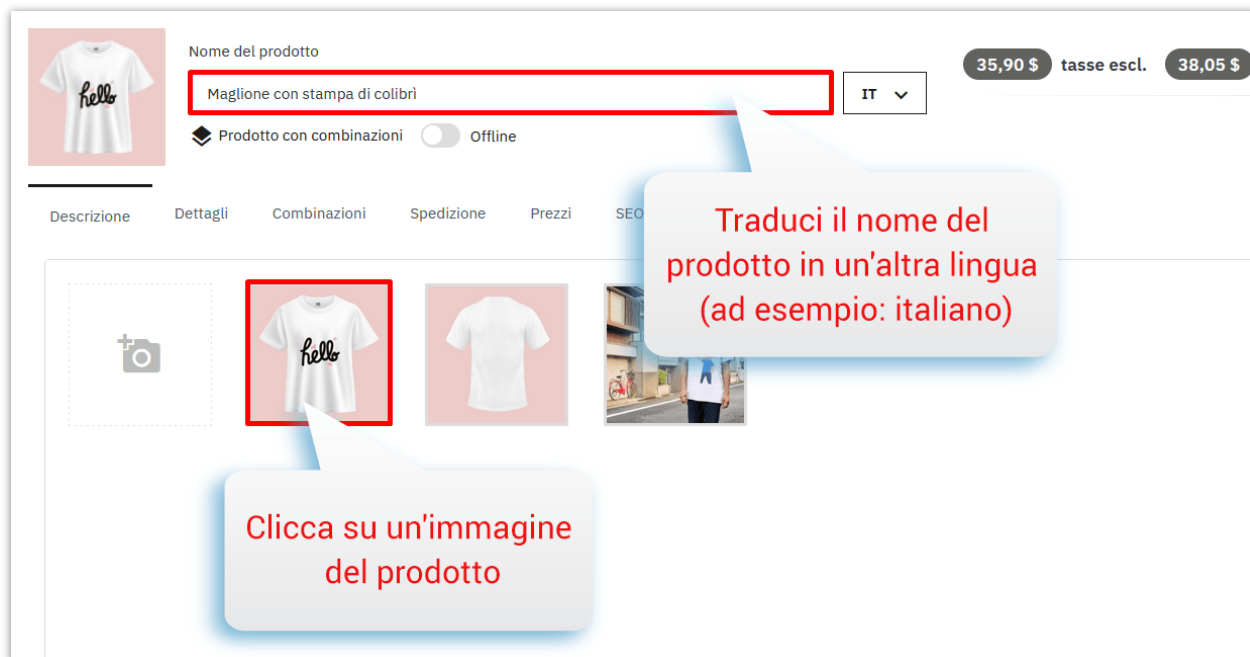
hello

Nome del prodotto

Maglione con stampa di colibrì

IT

Prodotto con combinazioni

Offline

35,90 $ tasse escl. 38,05 $

Descrizione Dettagli Combinazioni Spedizione Prezzi SEO

Traduci il nome del prodotto in un'altra lingua (ad esempio: italiano)

hello

Clicca su un'immagine del prodotto